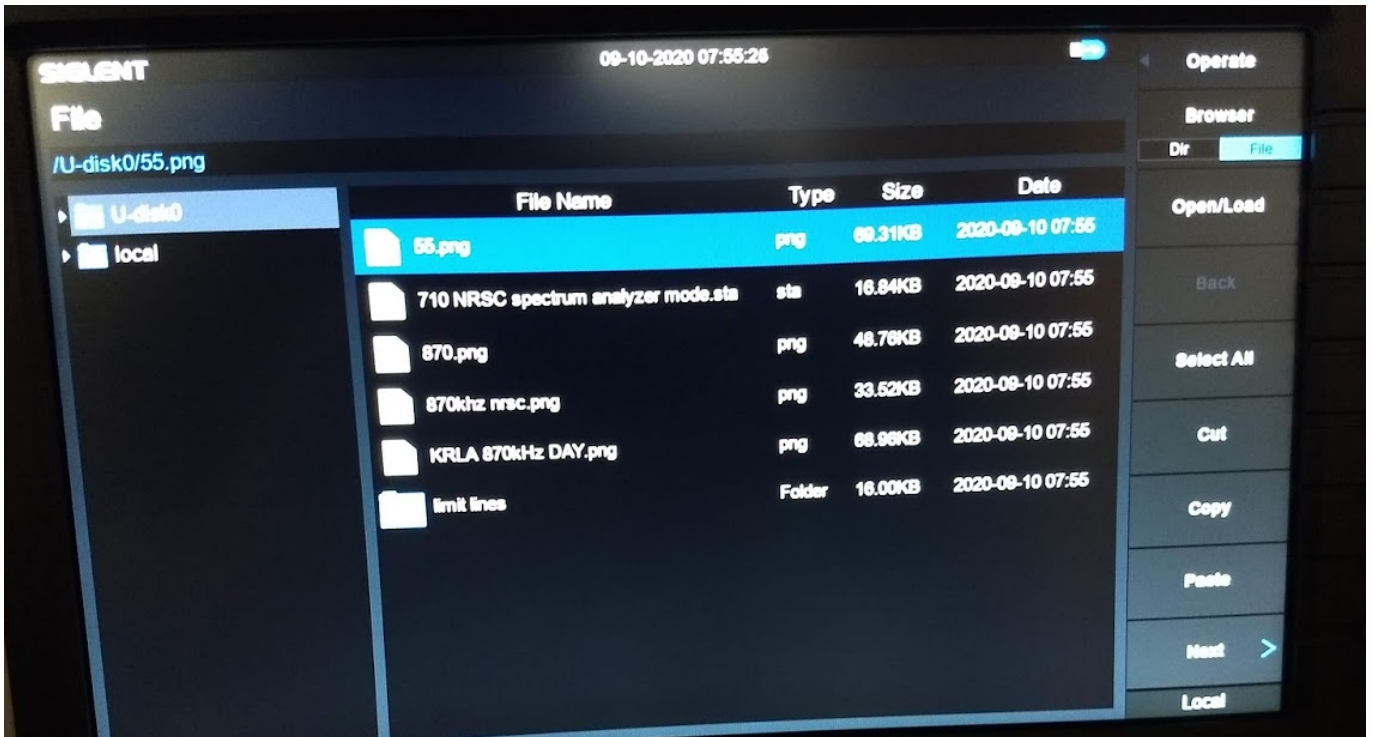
SIGLENT

09-10-2020 07:55:26

File

/U-disk0/55.png

U-disk0
local

| File Name | Type | Size | Date |
|---|---|---|---|
| 55.png | png | 69.31KB | 2020-09-10 07:55 |
| 710 NRSC spectrum analyzer mode.sta | sta | 16.84KB | 2020-09-10 07:55 |
| 870.png | png | 48.76KB | 2020-09-10 07:55 |
| 870khz nrsc.png | png | 33.52KB | 2020-09-10 07:55 |
| KRLA 870kHz DAY.png | png | 68.96KB | 2020-09-10 07:55 |
| limit lines | Folder | 16.00KB | 2020-09-10 07:55 |

Operate

Browser

Dir File

Open/Load

Back

Select All

Cut

Copy

Paste

Next >

Local